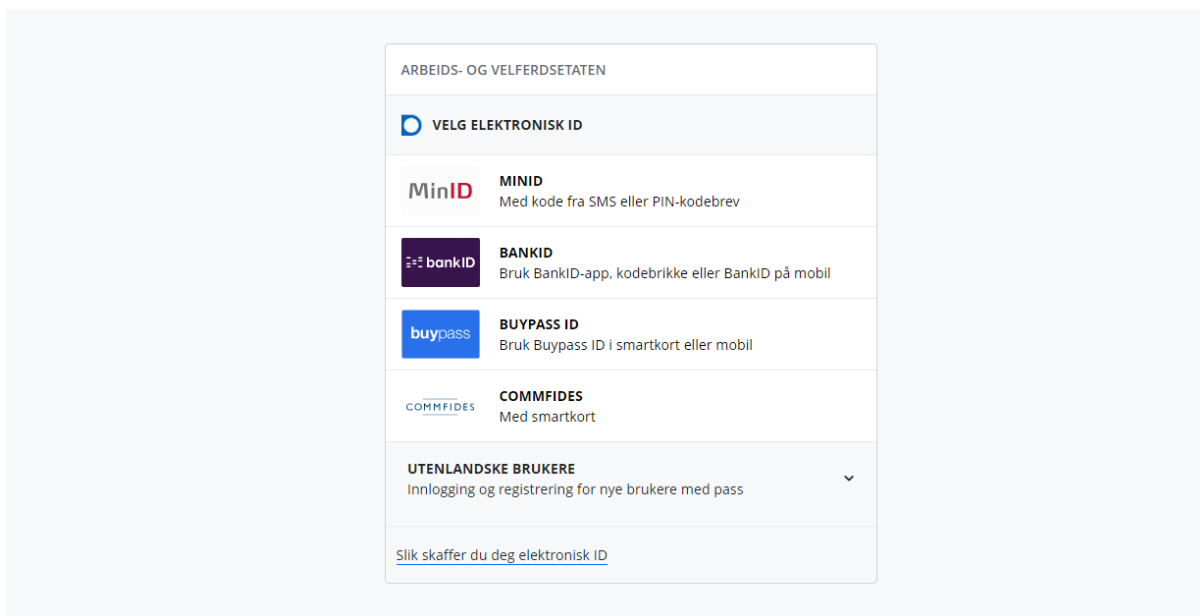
ARBEIDS- OG VELFERDSETATEN

VELG ELEKTRONISK ID

MinID

MINID
Med kode fra SMS eller PIN-kodebrev

bankID

BANKID
Bruk BankID-app, kodebrikke eller BankID på mobil

buypass

BUYPASS ID
Bruk Buypass ID i smartkort eller mobil

COMMFIDES

COMMFIDES
Med smartkort

UTENLANDSKE BRUKERE
Innlogging og registrering for nye brukere med pass

Slik skaffer du deg elektronisk ID